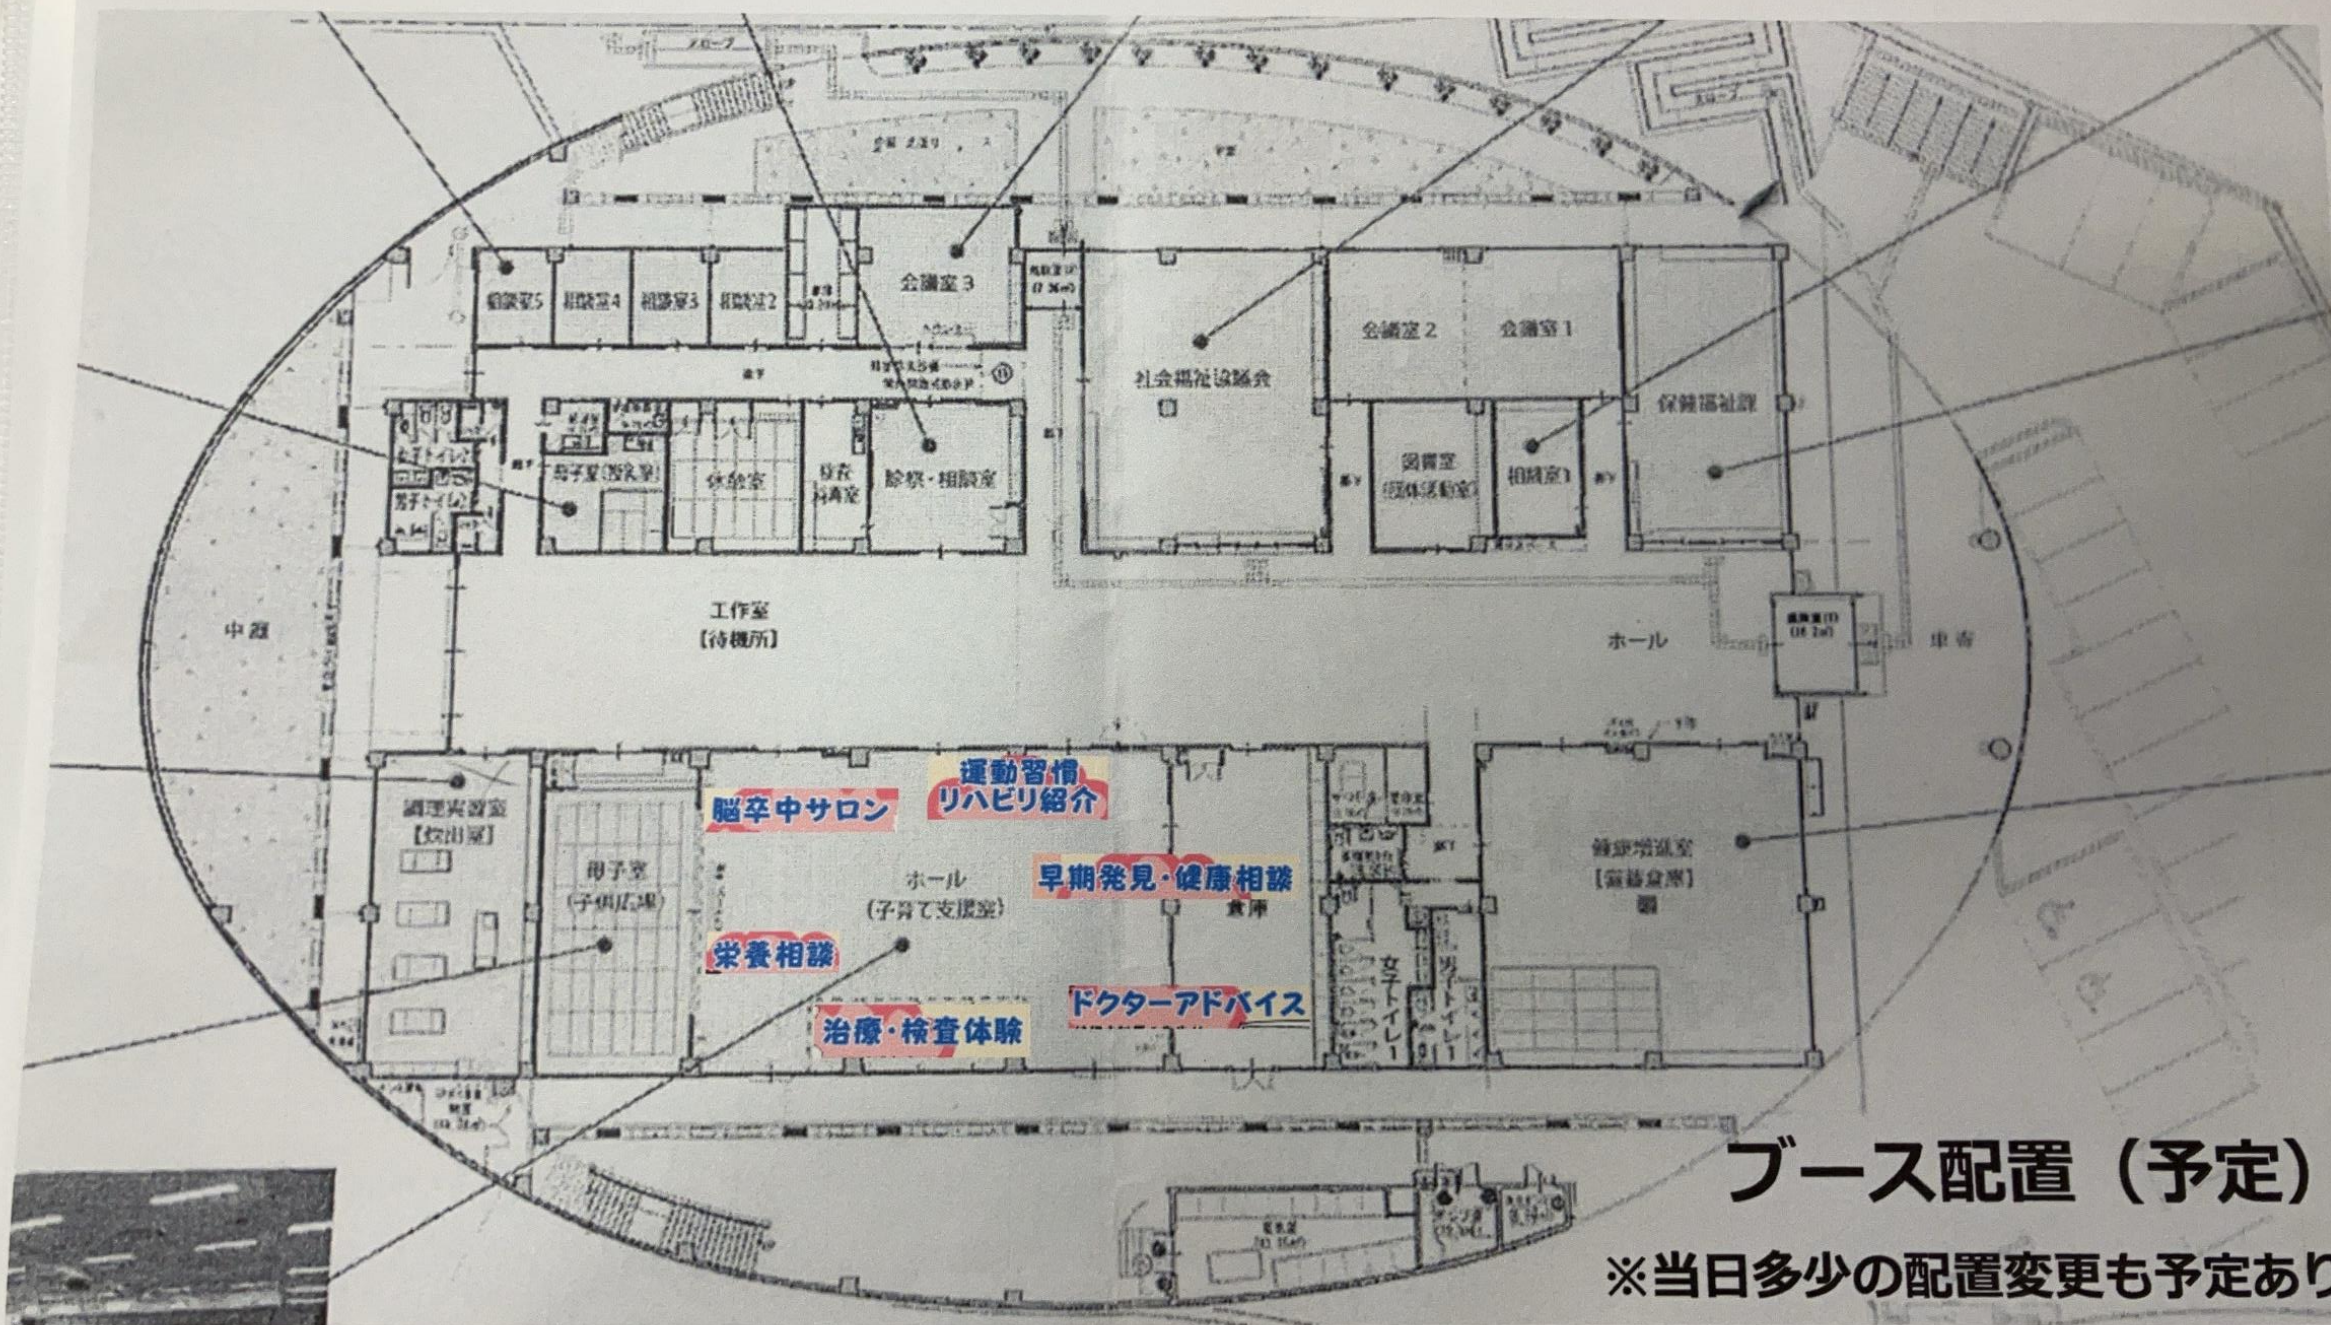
相談室5 相談室4 相談室3 相談室2 会議室3

社会福祉協議会

会議室2 会議室1

保健福祉課

授乳室 休養室 診察・相談室

図書室 相談室1

中庭

工作室 【待機所】

ホール

調理実習室 【炊出室】

母子室 (子供広場)

脳卒中サロン

運動習慣 リハビリ紹介

ホール (子育て支援室)

早期発見・健康相談

栄養相談

治療・検査体験

ドクターアドバイス

女子トイレ 男子トイレ

健康増進室

ブース配置（予定）

※当日多少の配置変更も予定あり